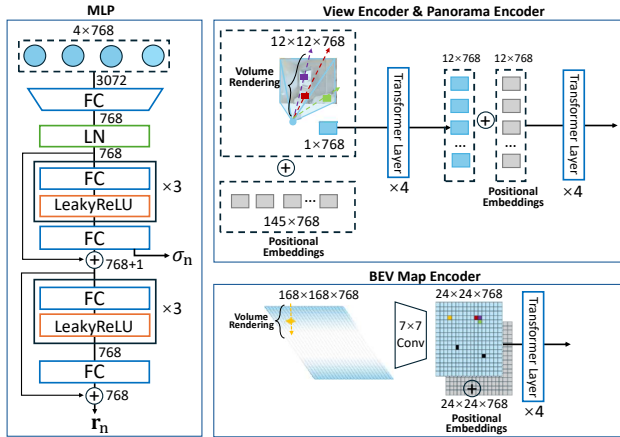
MLP

4×768

3072

FC

768

LN

768

FC

LeakyReLU

×3

FC

$\sigma_{\text{n}}$

768+1

FC

LeakyReLU

×3

768

FC

768

$\mathbf{r}_{\text{n}}$

View Encoder & Panorama Encoder

12×12×768

Volume Rendering

1×768

Transformer Layer

×4

145×768

Positional Embeddings

12×768

12×768

...

...

Positional Embeddings

Transformer Layer

×4

BEV Map Encoder

168×168×768

Volume Rendering

7×7 Conv

24×24×768

24×24×768

Positional Embeddings

Transformer Layer

×4